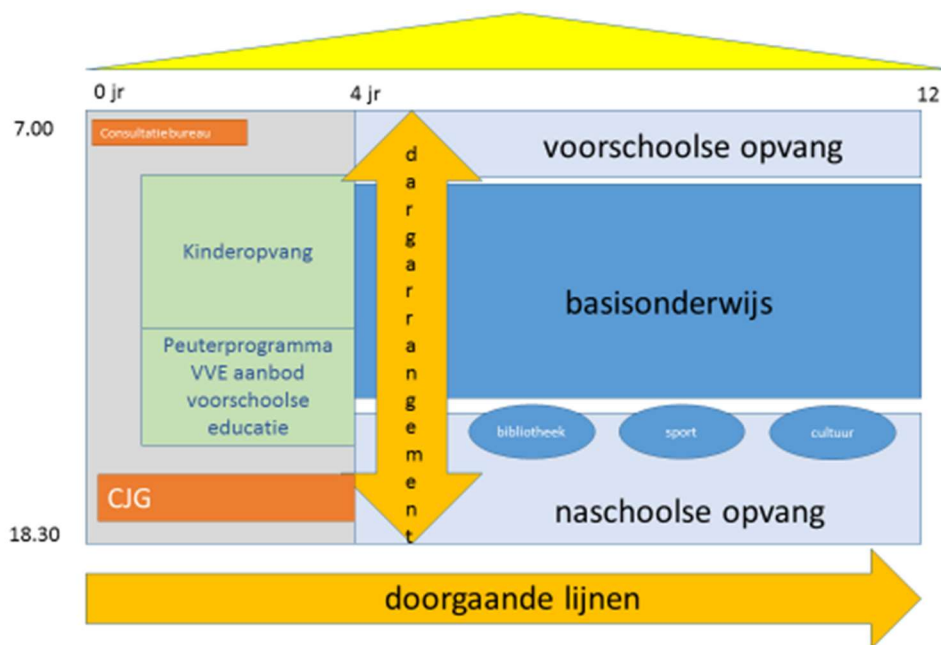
0 jr

4 jr

12

7.00

18.30

Consultatiebureau

Kinderopvang

Peuterprogramma VVE aanbod voorschoolse educatie

CJG

d a g a r r a n g e m e n t

voorschoolse opvang

basisonderwijs

bibliotheek

sport

cultuur

naschoolse opvang

doorgaande lijnen